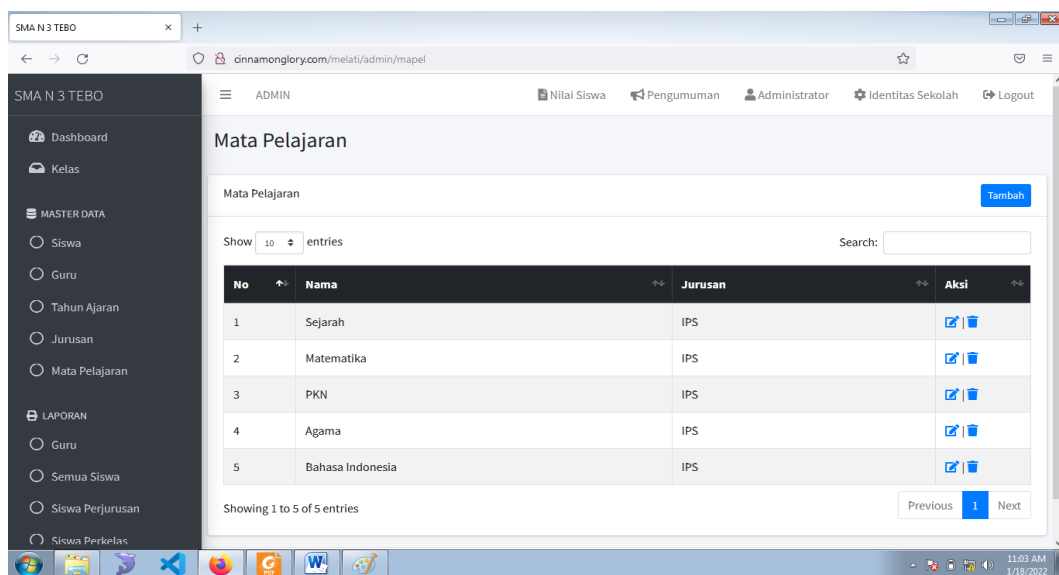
SMA N 3 TEBO ×

cinnamonglory.com/melati/admin/mapel

SMA N 3 TEBO

ADMIN

Nilai Siswa Pengumuman Administrator Identitas Sekolah Logout

Dashboard

Kelas

MASTER DATA

Siswa

Guru

Tahun Ajaran

Jurusan

Mata Pelajaran

LAPORAN

Guru

Semua Siswa

Siswa Perjurusan

Siswa Perkelas

Mata Pelajaran

Mata Pelajaran

Tambah

Show 10 entries

Search:

| No | Nama | Jurusan | Aksi |
|---|---|---|---|
| 1 | Sejarah | IPS | |
| 2 | Matematika | IPS | |
| 3 | PKN | IPS | |
| 4 | Agama | IPS | |
| 5 | Bahasa Indonesia | IPS | |

Showing 1 to 5 of 5 entries

Previous 1 Next

11:03 AM 1/18/2022